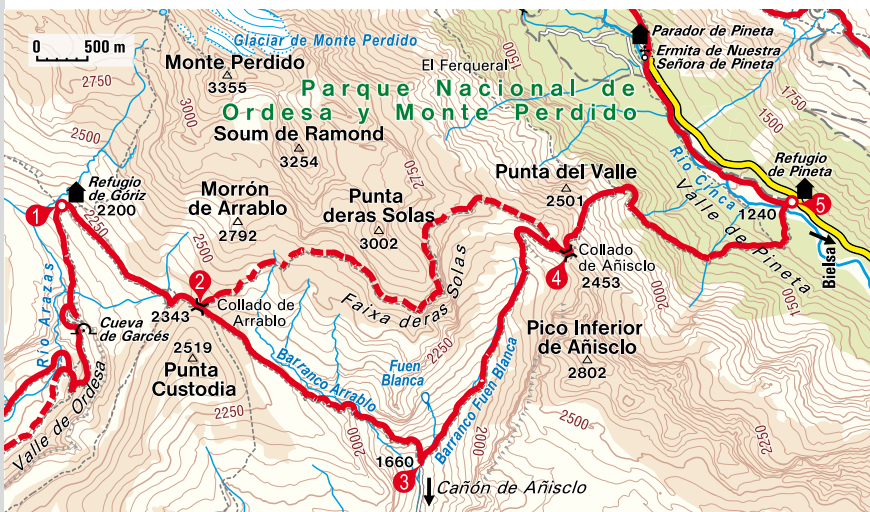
0 500 m

Glaciar de Monte Perdido

Monte Perdido
3355

El Ferqueral

Parador de Pineta
Ermita de Nuestra Señora de Pineta

Parque Nacional de Ordesa y Monte Perdido

Soum de Ramond
3254

2750
2500
3000
2750
1500
1750
1500

Refugio de Góriz
2200

Morrón de Arrablo
2792

Punta deras Solas
3002

Punta del Valle
2501

Refugio de Pineta

1240

Río Cinca
Valle de Pineta

Bielsa

1
2
3
4
5

2250

Collado de Añisclo
2453

Collado de Arrablo
2343

Cueva de Garcés

Faixa deras Solas

Río Arazas

2519
Punta Custodia

Pico Inferior de Añisclo
2802

Fuen Blanca

Barranco Arrablo

Barranco Fuen Blanca

Valle de Ordesa

2250
2000
2250
2000
2000
2500
2250

1660

Cañón de Añisclo